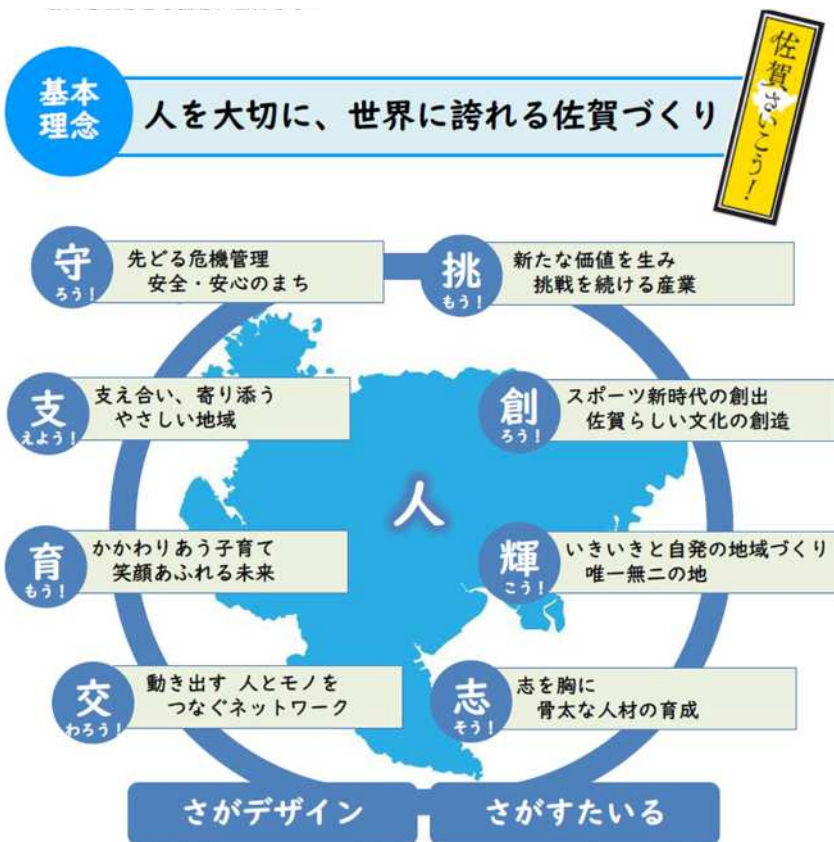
基本理念

人を大切に、世界に誇れる佐賀づくり

佐賀さいこう!

守ろう!
先どる危機管理
安全・安心のまち

挑もう!
新たな価値を生み
挑戦を続ける産業

支えよう!
支え合い、寄り添う
やさしい地域

創ろう!
スポーツ新時代の創出
佐賀らしい文化の創造

人

育もう!
かかわりあう子育て
笑顔あふれる未来

輝こう!
いきいきと自発の地域づくり
唯一無二の地

交わろう!
動き出す 人とモノを
つなぐネットワーク

志そう!
志を胸に
骨太な人材の育成

さがデザイン

さがすたいる